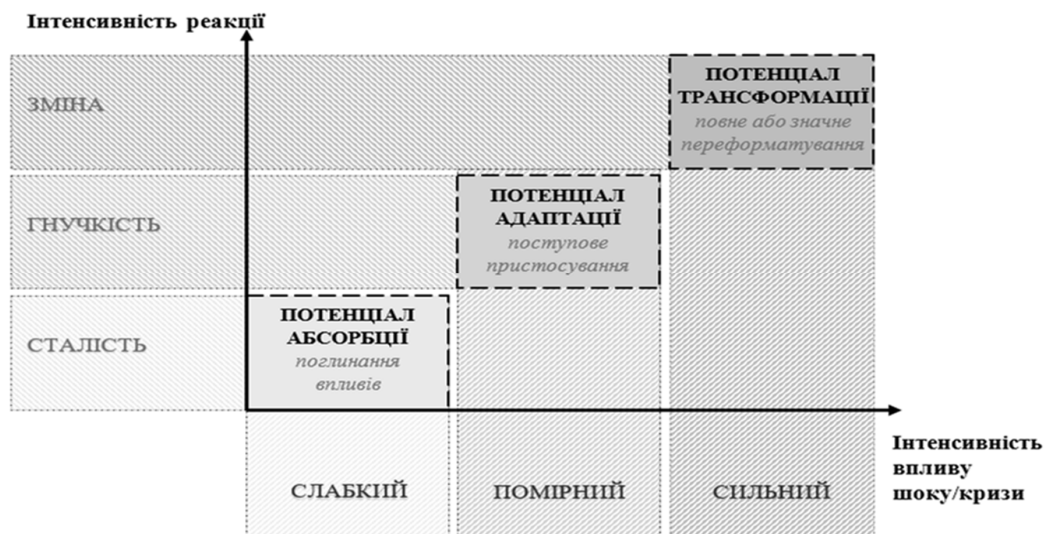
Інтенсивність реакції

ЗМІНА

ГНУЧКІСТЬ

СТАЛІСТЬ

ПОТЕНЦІАЛ ТРАНСФОРМАЦІЇ
повне або значне переформатування

ПОТЕНЦІАЛ АДАПТАЦІЇ
поступове пристосування

ПОТЕНЦІАЛ АБСОРБЦІЇ
поглинання впливів

СЛАБКІЙ

ПОМІРНИЙ

СИЛЬНИЙ

Інтенсивність впливу шоку/кризи